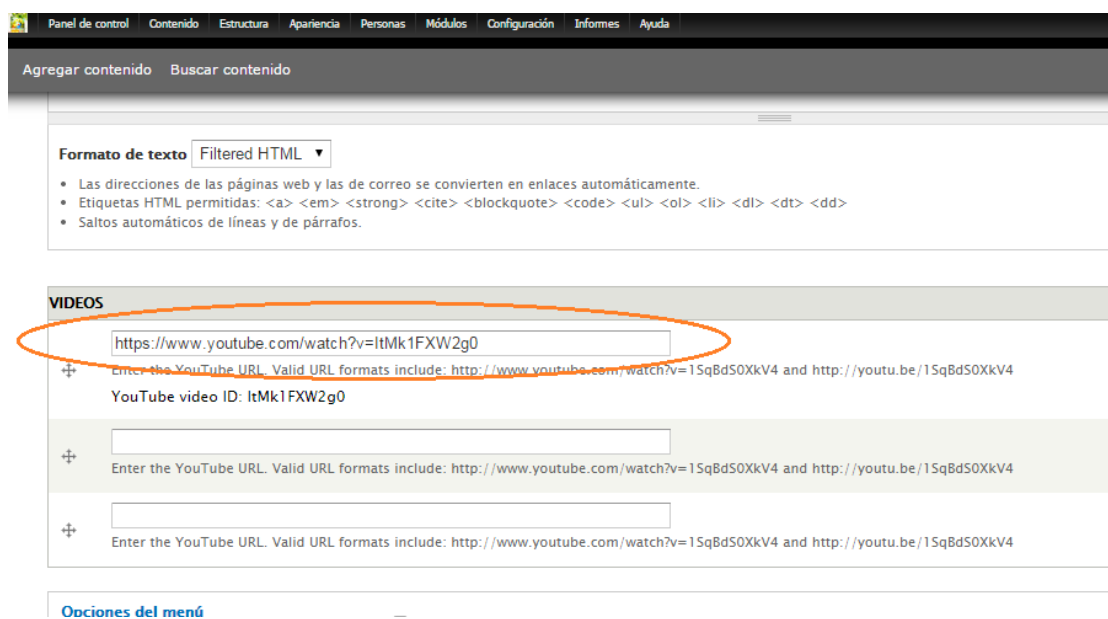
Panel de control Contenido Estructura Apariencia Personas Módulos Configuración Informes Ayuda

Agregar contenido Buscar contenido

Formato de texto Filtered HTML

- Las direcciones de las páginas web y las de correo se convierten en enlaces automáticamente.
- Etiquetas HTML permitidas: <a> <em> <strong> <cite> <blockquote> <code> <ul> <ol> <li> <dl> <dt> <dd>
- Saltos automáticos de líneas y de párrafos.

VIDEOS

https://www.youtube.com/watch?v=ltMk1FXW2g0
Enter the YouTube URL. Valid URL formats include: http://www.youtube.com/watch?v=1SqBdS0XkV4 and http://youtu.be/1SqBdS0XkV4
YouTube video ID: ltMk1FXW2g0

Enter the YouTube URL. Valid URL formats include: http://www.youtube.com/watch?v=1SqBdS0XkV4 and http://youtu.be/1SqBdS0XkV4

Enter the YouTube URL. Valid URL formats include: http://www.youtube.com/watch?v=1SqBdS0XkV4 and http://youtu.be/1SqBdS0XkV4

Opciones del menú